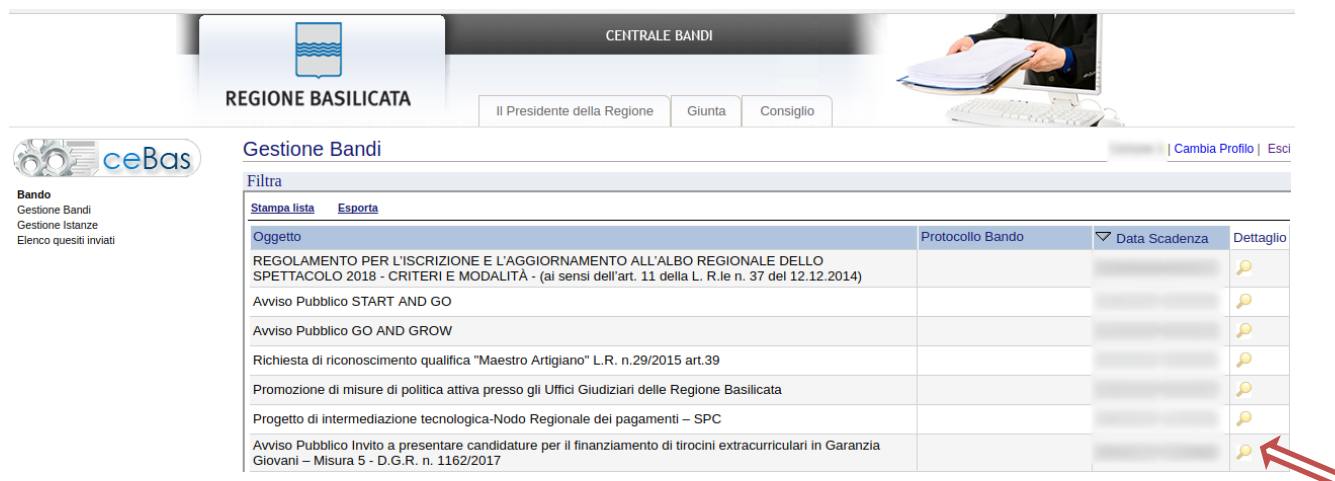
REGIONE BASILICATA

CENTRALE BANDI

Il Presidente della Regione | Giunta | Consiglio

ceBas

Bando
Gestione Bandi
Gestione Istanze
Elenco quesiti inviati

Gestione Bandi

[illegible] | Cambia Profilo | Esci

Filtra

Stampa lista Esporta

| Oggetto | Protocollo Bando | Data Scadenza | Dettaglio |
|---|---|---|---|
| REGOLAMENTO PER L'ISCRIZIONE E L'AGGIORNAMENTO ALL'ALBO REGIONALE DELLO SPETTACOLO 2018 - CRITERI E MODALITÀ - (ai sensi dell'art. 11 della L. R.le n. 37 del 12.12.2014) | | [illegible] | |
| Avviso Pubblico START AND GO | | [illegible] | |
| Avviso Pubblico GO AND GROW | | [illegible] | |
| Richiesta di riconoscimento qualifica "Maestro Artigiano" L.R. n.29/2015 art.39 | | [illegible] | |
| Promozione di misure di politica attiva presso gli Uffici Giudiziari delle Regione Basilicata | | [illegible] | |
| Progetto di intermediazione tecnologica-Nodo Regionale dei pagamenti – SPC | | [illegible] | |
| Avviso Pubblico Invito a presentare candidature per il finanziamento di tirocini extracurriculari in Garanzia Giovani – Misura 5 - D.G.R. n. 1162/2017 | | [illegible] | |